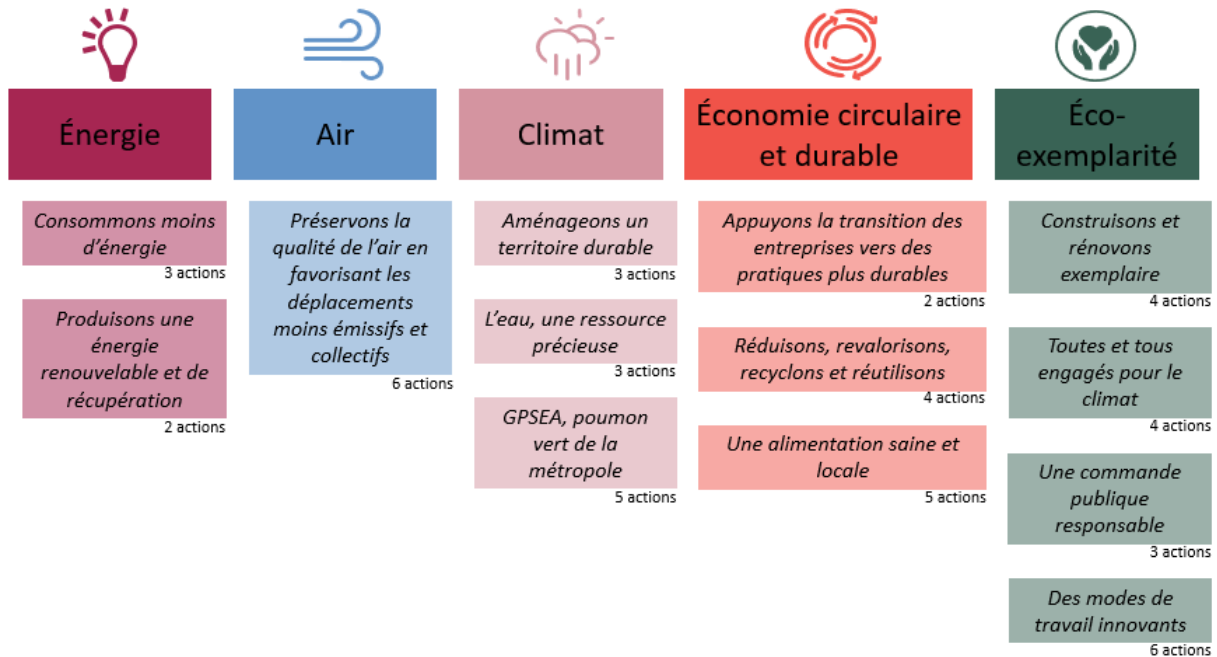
Énergie

Consommons moins d'énergie
3 actions

Produisons une énergie renouvelable et de récupération
2 actions

Air

Préservons la qualité de l'air en favorisant les déplacements moins émissifs et collectifs
6 actions

Climat

Aménageons un territoire durable
3 actions

L'eau, une ressource précieuse
3 actions

GPSEA, poumon vert de la métropole
5 actions

Économie circulaire et durable

Appuyons la transition des entreprises vers des pratiques plus durables
2 actions

Réduisons, revalorisons, recyclons et réutilisons
4 actions

Une alimentation saine et locale
5 actions

Éco-exemplarité

Construisons et rénovons exemplaire
4 actions

Toutes et tous engagés pour le climat
4 actions

Une commande publique responsable
3 actions

Des modes de travail innovants
6 actions